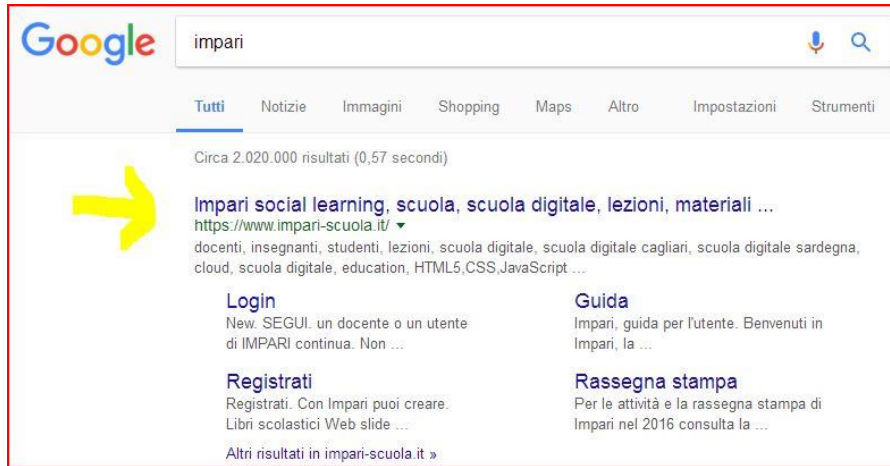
Google

impari

Tutti Notizie Immagini Shopping Maps Altro Impostazioni Strumenti

Circa 2.020.000 risultati (0,57 secondi)

Impari social learning, scuola, scuola digitale, lezioni, materiali ...
https://www.impari-scuola.it/ ▾
docenti, insegnanti, studenti, lezioni, scuola digitale, scuola digitale cagliari, scuola digitale sardegna, cloud, scuola digitale, education, HTML5,CSS,JavaScript ...

Login
New. SEGUI. un docente o un utente di IMPARI continua. Non ...

Guida
Impari, guida per l'utente. Benvenuti in Impari, la ...

Registrati
Registrati. Con Impari puoi creare. Libri scolastici Web slide ...

Rassegna stampa
Per le attività e la rassegna stampa di Impari nel 2016 consulta la ...

Altri risultati in impari-scuola.it »